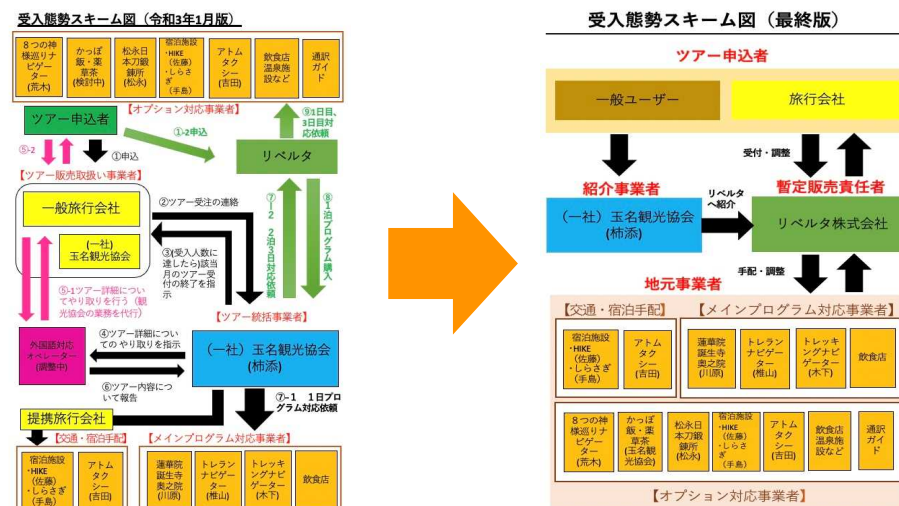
受入態勢スキーム図（令和3年1月版）

8つの神様巡りナビゲーター(荒木)
かつぼ飯・薬草茶(検討中)
松永日本刀鍛錬所(松永)
宿泊施設 ・HIKE(佐藤) ・しらさぎ(手島)
アトムタクシー(吉田)
飲食店温泉施設など
通訳ガイド

【オプション対応事業者】

ツアー申込者
①-2申込
⑨1日目、3日目対応依頼
リベルタ
⑤-2
①申込
【ツアー販売取扱い事業者】
一般旅行会社
(一社)玉名観光協会
②ツアー受注の連絡
③(受入人数に達したら)該当月のツアー受付の終了を指示
⑦-2 2泊3日対応依頼
⑧1泊プログラム購入
⑤-1ツアー詳細についてやり取りを行う（観光協会の業務を代行）
【ツアー統括事業者】
外国語対応オペレーター(調整中)
④ツアー詳細についてのやり取りを指示
⑥ツアー内容について報告
(一社)玉名観光協会(柿添)
⑦-1 1日プログラム対応依頼
提携旅行会社
【交通・宿泊手配】
宿泊施設 ・HIKE(佐藤) ・しらさぎ(手島)
アトムタクシー(吉田)
【メインプログラム対応事業者】
蓮華院誕生寺奥之院(川原)
トレランナビゲーター(椎山)
トレッキングナビゲーター(木下)
飲食店

受入態勢スキーム図（最終版）

ツアー申込者
一般ユーザー
旅行会社
受付・調整
紹介事業者
リベルタへ紹介
暫定販売責任者
(一社)玉名観光協会(柿添)
リベルタ株式会社
手配・調整
地元事業者
【交通・宿泊手配】
宿泊施設 ・HIKE(佐藤) ・しらさぎ(手島)
アトムタクシー(吉田)
【メインプログラム対応事業者】
蓮華院誕生寺奥之院(川原)
トレランナビゲーター(椎山)
トレッキングナビゲーター(木下)
飲食店
8つの神様巡りナビゲーター(荒木)
かつぼ飯・薬草茶(玉名観光協会)
松永日本刀鍛錬所(松永)
宿泊施設 ・HIKE(佐藤) ・しらさぎ(手島)
アトムタクシー(吉田)
飲食店温泉施設など
通訳ガイド
【オプション対応事業者】